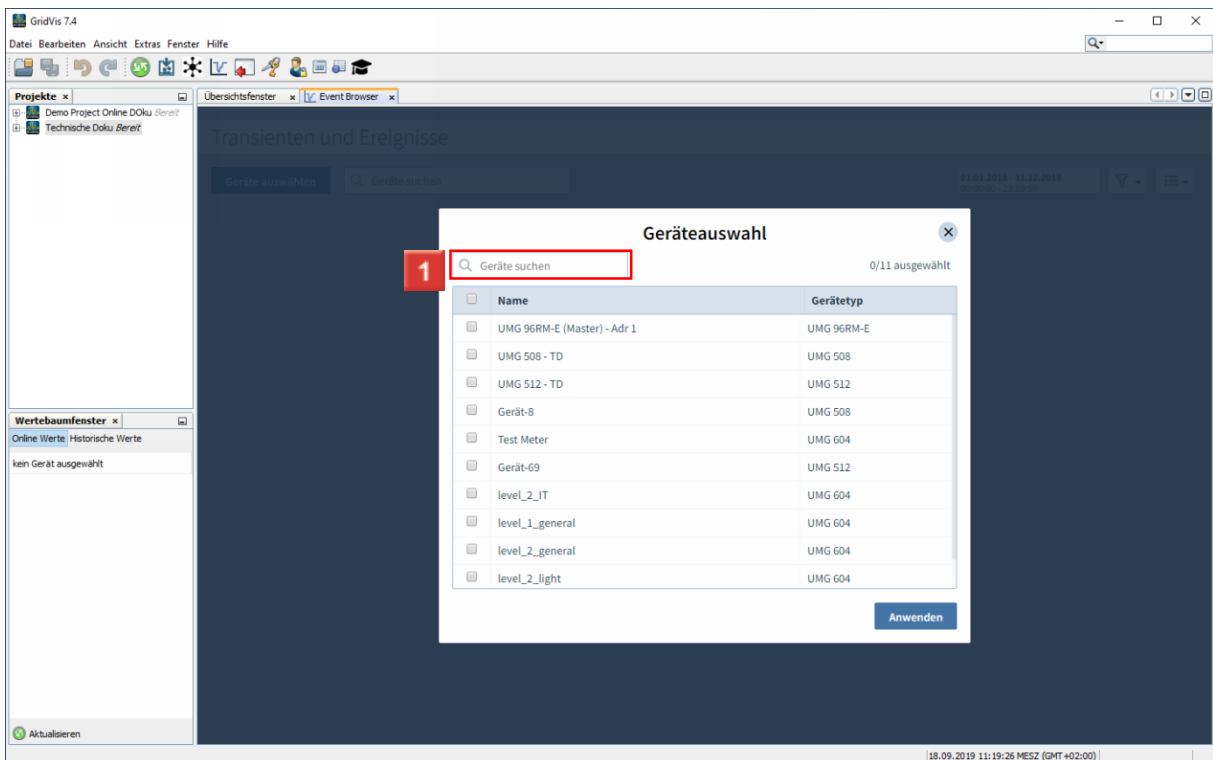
GridVis 7.4

Datei Bearbeiten Ansicht Extras Fenster Hilfe

Projekte ×

Demo Project Online DOku Bereit

Technische Doku Bereit

Übersichtsfenster × Event Browser ×

Transienten und Ereignisse

Geräte auswählen

Geräte suchen

01.01.2018 - 11.12.2018

Geräteauswahl

1

Geräte suchen

0/11 ausgewählt

| Name | Gerätetyp |
|---|---|
| UMG 96RM-E (Master) - Adr 1 | UMG 96RM-E |
| UMG 508 - TD | UMG 508 |
| UMG 512 - TD | UMG 512 |
| Gerät-8 | UMG 508 |
| Test Meter | UMG 604 |
| Gerät-69 | UMG 512 |
| level_2_IT | UMG 604 |
| level_1_general | UMG 604 |
| level_2_general | UMG 604 |
| level_2_light | UMG 604 |

Anwenden

Wertebaumfenster ×

Online Werte Historische Werte

kein Gerät ausgewählt

Aktualisieren

18.09.2019 11:19:26 MESZ (GMT+02:00)